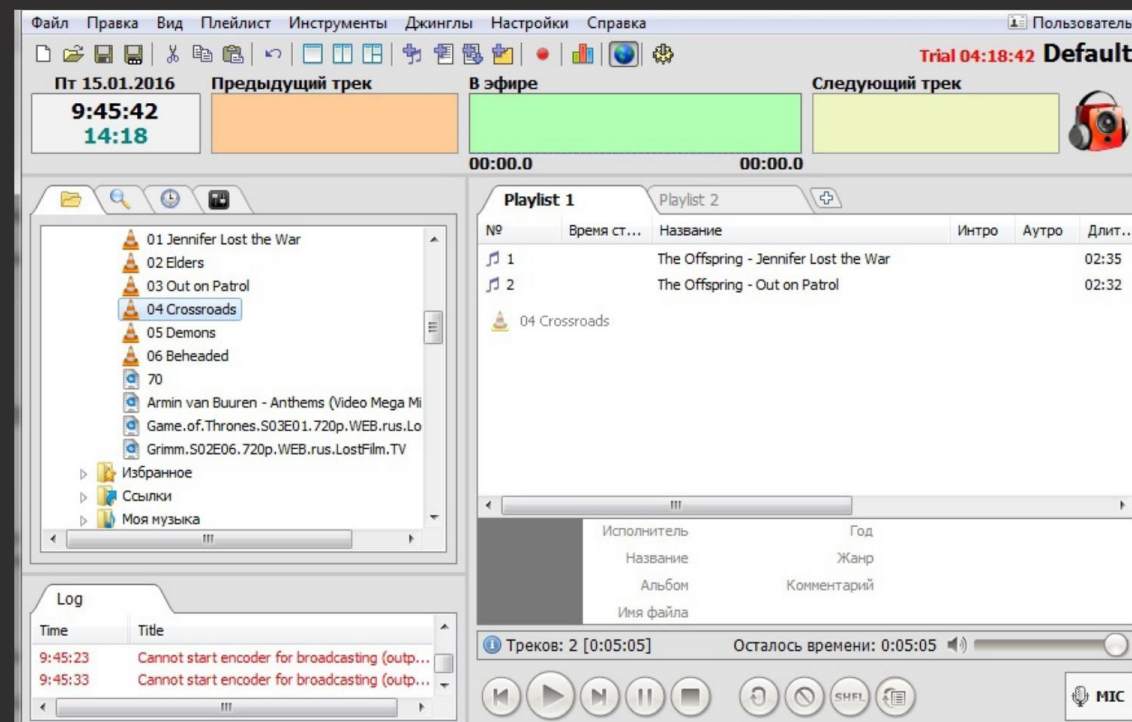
Файл Правка Вид Плейлист Инструменты Джинглы Настройки Справка

Пользователь

Trial 04:18:42 Default

Пт 15.01.2016
9:45:42
14:18

Предыдущий трек

В эфире
00:00.0 00:00.0

Следующий трек

01 Jennifer Lost the War
02 Elders
03 Out on Patrol
04 Crossroads
05 Demons
06 Beheaded
70
Armin van Buuren - Anthems (Video Mega Mi
Game.of.Thrones.S03E01.720p.WEB.rus.Lo
Grimm.S02E06.720p.WEB.rus.LostFilm.TV
Избранное
Ссылки
Моя музыка

Playlist 1 Playlist 2

| № | Время ст... | Название | Интро | Аутро | Длит... |
|---|---|---|---|---|---|
| 1 | | The Offspring - Jennifer Lost the War | | | 02:35 |
| 2 | | The Offspring - Out on Patrol | | | 02:32 |

04 Crossroads

Исполнитель
Название
Альбом
Имя файла
Год
Жанр
Комментарий

Log

| Time | Title |
|---|---|
| 9:45:23 | Cannot start encoder for broadcasting (outp... |
| 9:45:33 | Cannot start encoder for broadcasting (outp... |

Треков: 2 [0:05:05] Осталось времени: 0:05:05

SHFL

MIC